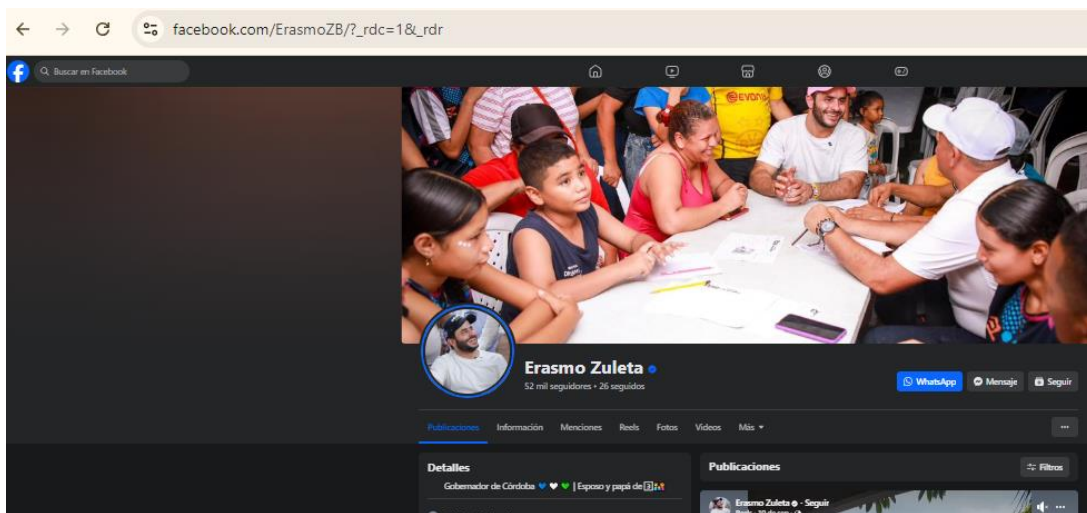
facebook.com/ErasmoZB/?_rdc=1&_rdr

Buscar en Facebook

EVONIK

Erasmo Zuleta

52 mil seguidores • 26 seguidos

WhatsApp Mensaje Seguir

Publicaciones Información Menciones Reels Fotos Videos Más ▾

...

Detalles

Gobernador de Córdoba 💙🖤💚 | Esposo y papá de 3

Publicaciones

Filtros

Erasmo Zuleta • Seguir

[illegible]